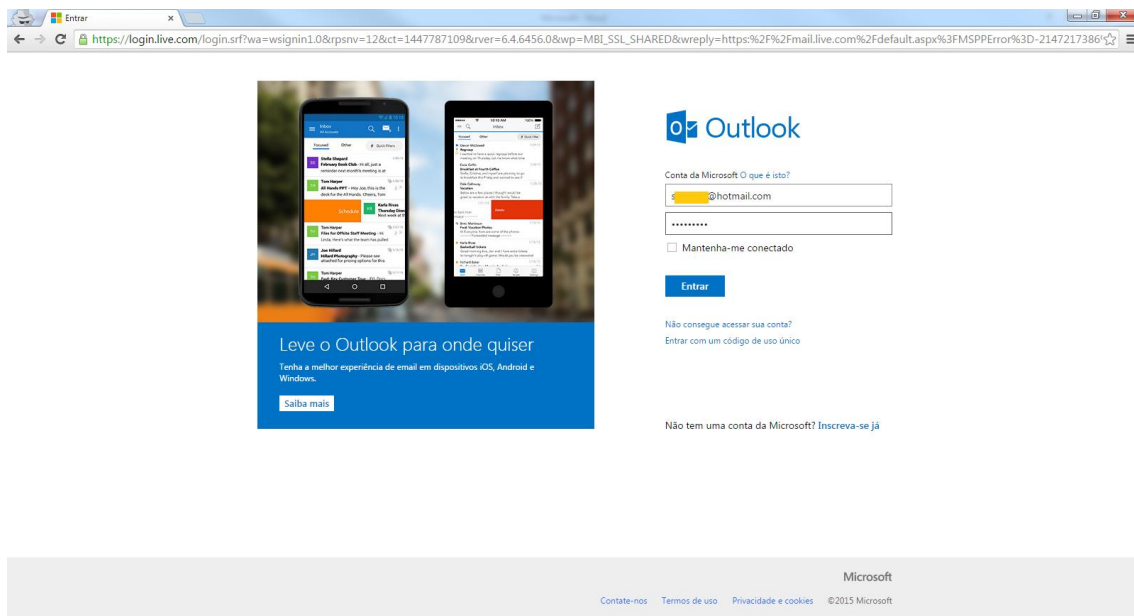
Entrar

https://login.live.com/login.srf?wa=wsignin1.0&rpsnv=12&ct=1447787109&rver=6.4.6456.0&wp=MBI_SSL_SHARED&wreply=https:%2F%2Fmail.live.com%2Fdefault.aspx%3FMSPPError%3D-2147217386

Inbox

Focused Other

Stella Shepard
February Book Club - Hi all, just a reminder next month's meeting is at

Tom Harper
All Hands PPT - Hey Joe, this is the deck for the All Hands. Cheers, Tom

Schedule

Katie Rinza
Thursday Dinner

Tom Harper
Files for Offsite Staff Meeting

Jon Hillard
Hillard Photography

Leve o Outlook para onde quiser

Tenha a melhor experiência de email em dispositivos iOS, Android e Windows.

Saiba mais

Outlook

Conta da Microsoft O que é isto?

s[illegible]@hotmail.com

•••••••••

Mantenha-me conectado

Entrar

Não consegue acessar sua conta?
Entrar com um código de uso único

Não tem uma conta da Microsoft? Inscreva-se já

Microsoft

Contate-nos Termos de uso Privacidade e cookies ©2015 Microsoft